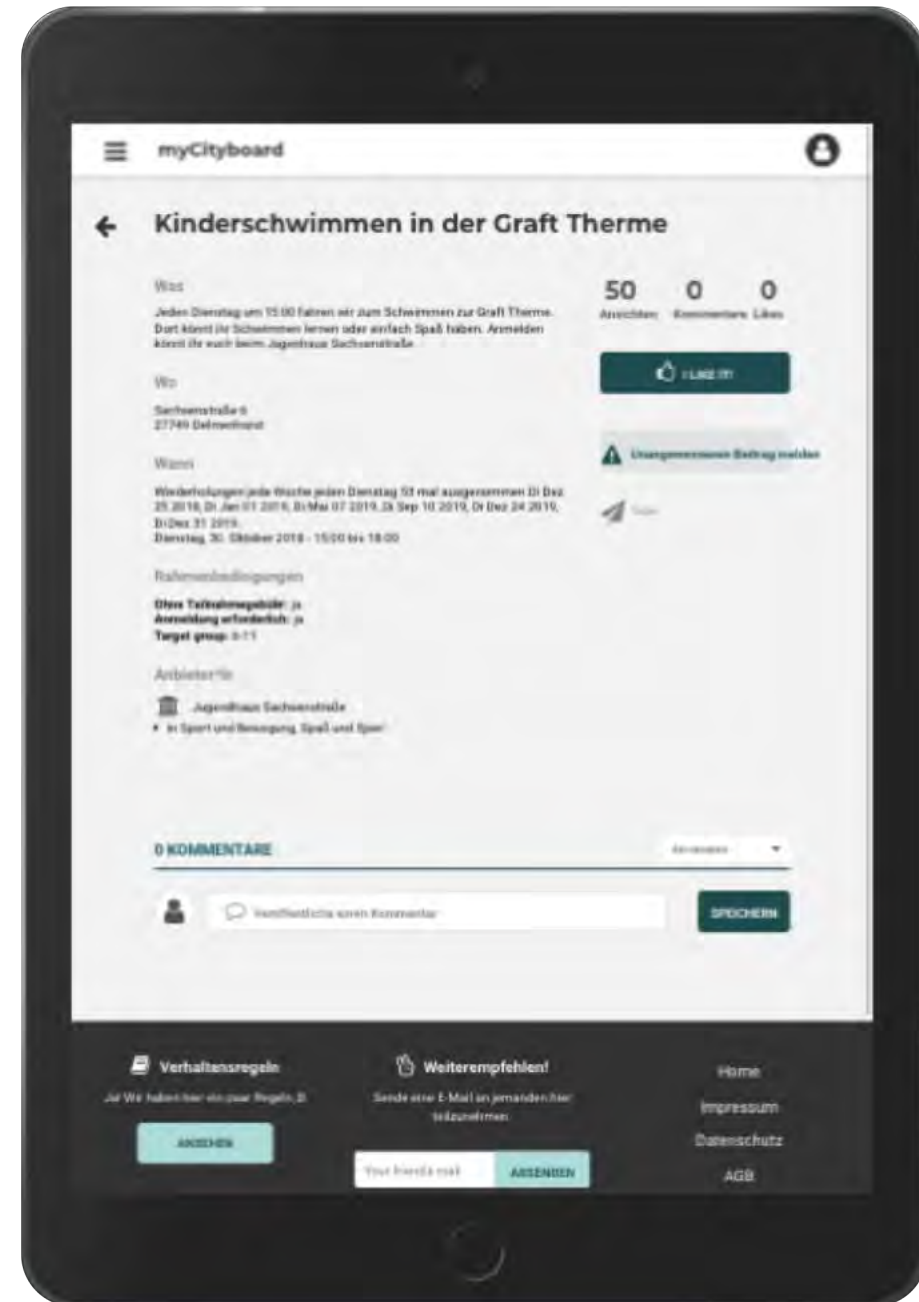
myCityboard

Kinderschwimmen in der Graft Therme

Was

Jeden Dienstag um 15:00 fahren wir zum Schwimmen zur Graft Therme. Dort könnt ihr Schwimmen lernen oder einfach Spaß haben. Anmelden könnt ihr euch beim Jugendhaus Sachsenstraße.

Wo

Sachsenstraße 6
27749 Delmenhorst

Wann

Wiederholungen jede Woche jeden Dienstag 53 mal ausgenommen Di Dez 25 2018, Di Jan 01 2019, Di Mai 07 2019, Di Sep 10 2019, Di Dez 24 2019, Di Dez 31 2019.
Dienstag, 30. Oktober 2018 - 15:00 bis 18:00

Rahmenbedingungen

Ohne Teilnahmegebühr: ja
Anmeldung erforderlich: ja
Target group: 6-11

Anbieter*in

Jugendhaus Sachsenstraße
• in Sport und Bewegung, Spaß und Spiel

50 Ansichten
0 Kommentare
0 Likes

I Like it!

Unangemessenen Beitrag melden

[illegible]

0 KOMMENTARE

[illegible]

Veröffentliche einen Kommentar

SPEICHERN

Verhaltensregeln
Ja! Wir haben hier ein paar Regeln. :)
ANSEHEN

Weiterempfehlen!
Sende eine E-Mail an jemanden hier teilzunehmen.
Your friend's mail
ABSENDEN

Home
Impressum
Datenschutz
AGB